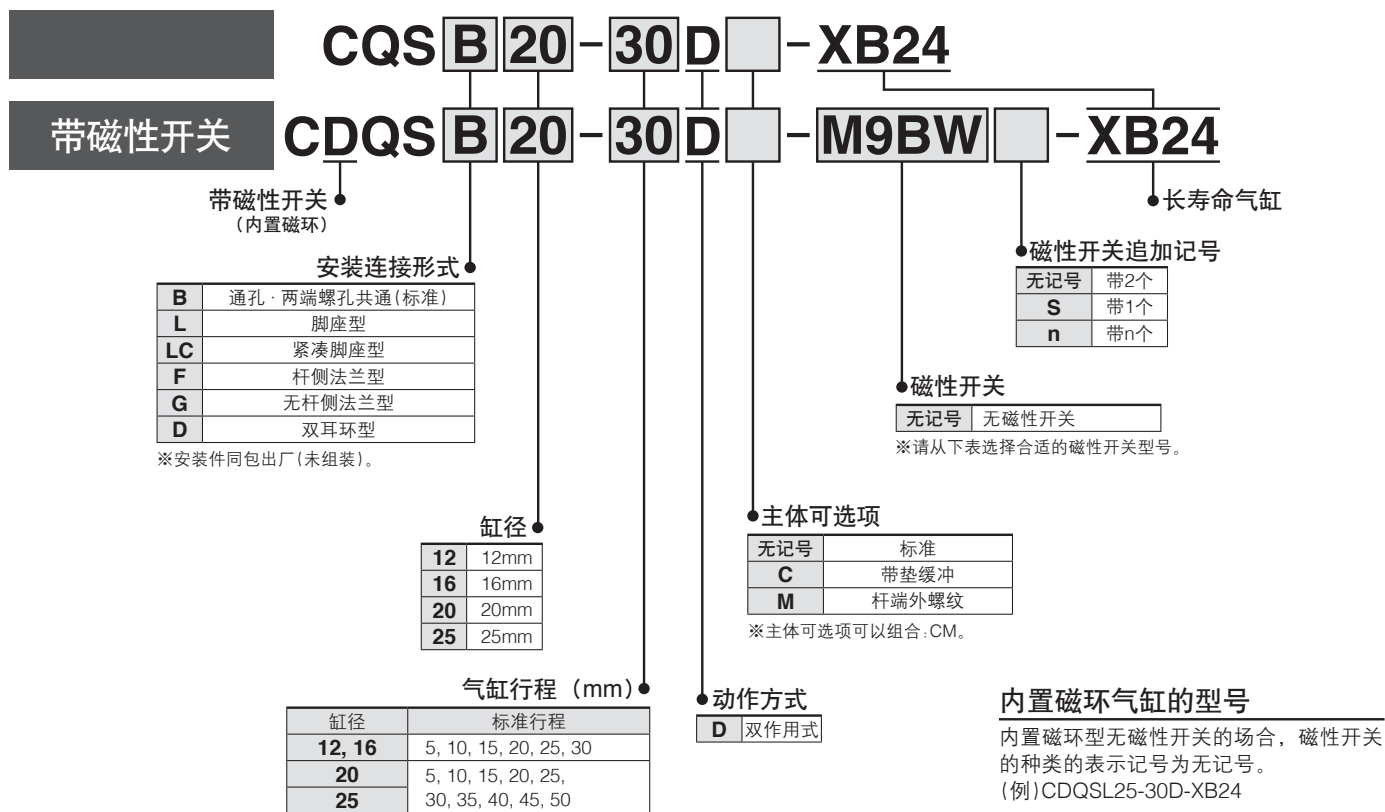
CQS B 20 - 30 D - XB24

带磁性开关 CDQS B 20 - 30 D - M9BW - XB24

带磁性开关
（内置磁环）

长寿命气缸

安装连接形式

| B | 通孔 · 两端螺孔共通(标准) |
|---|---|
| L | 脚座型 |
| LC | 紧凑脚座型 |
| F | 杆侧法兰型 |
| G | 无杆侧法兰型 |
| D | 双耳环型 |

※安装件同包出厂(未组装)。

磁性开关追加记号

| 无记号 | 带2个 |
|---|---|
| S | 带1个 |
| n | 带n个 |

磁性开关

| 无记号 | 无磁性开关 |
|---|---|

※请从下表选择合适的磁性开关型号。

缸径

| 12 | 12mm |
|---|---|
| 16 | 16mm |
| 20 | 20mm |
| 25 | 25mm |

主体可选项

| 无记号 | 标准 |
|---|---|
| C | 带垫缓冲 |
| M | 杆端外螺纹 |

※主体可选项可以组合:CM。

气缸行程（mm）

| 缸径 | 标准行程 |
|---|---|
| 12, 16 | 5, 10, 15, 20, 25, 30 |
| 20 | 5, 10, 15, 20, 25, |
| 25 | 30, 35, 40, 45, 50 |

动作方式

| D | 双作用式 |
|---|---|

内置磁环气缸的型号

内置磁环型无磁性开关的场合，磁性开关的种类的表示记号为无记号。
(例)CDQSL25-30D-XB24